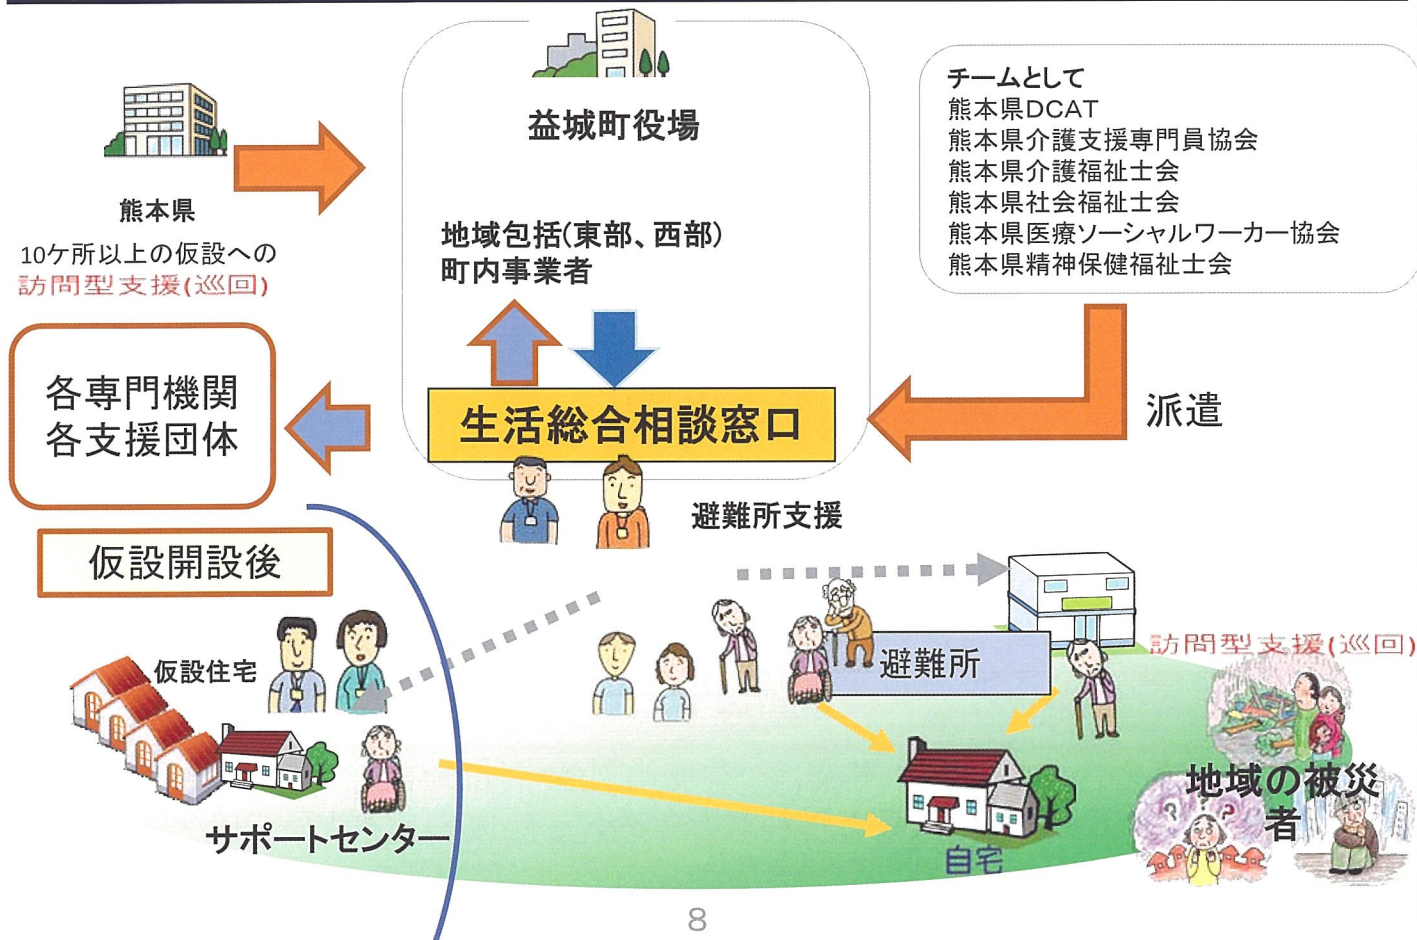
熊本県

10ケ所以上の仮設への
訪問型支援(巡回)

益城町役場

地域包括(東部、西部)
町内事業者

チームとして
熊本県DCAT
熊本県介護支援専門員協会
熊本県介護福祉士会
熊本県社会福祉士会
熊本県医療ソーシャルワーカー協会
熊本県精神保健福祉士会

派遣

各専門機関
各支援団体

生活総合相談窓口

避難所支援

仮設開設後

仮設住宅

サポートセンター

避難所

訪問型支援(巡回)

地域の被災者

自宅

8